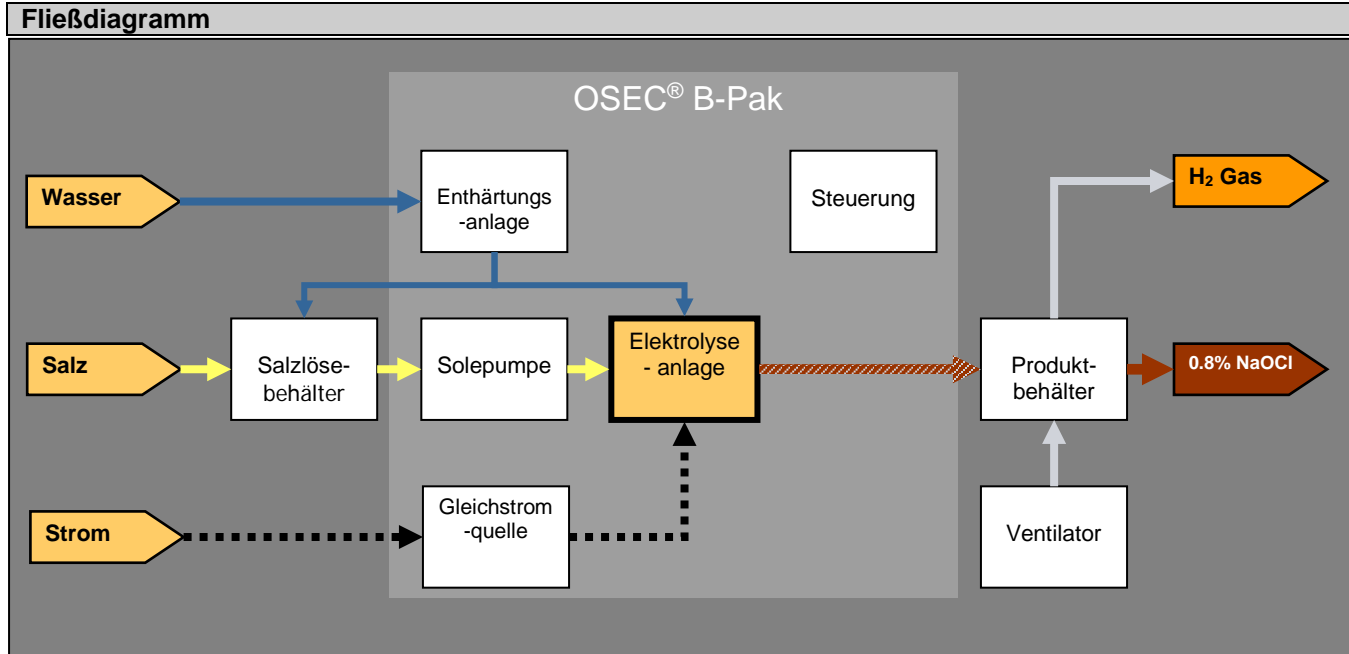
Fließdiagramm

OSEC® B-Pak

Wasser

Enthärtungs-anlage

Steuerung

$H_2$ Gas

Salz

Salzlösebehälter

Solepumpe

Elektrolyse - anlage

Produktbehälter

0.8% NaOCl

Strom

Gleichstrom-quelle

Ventilator